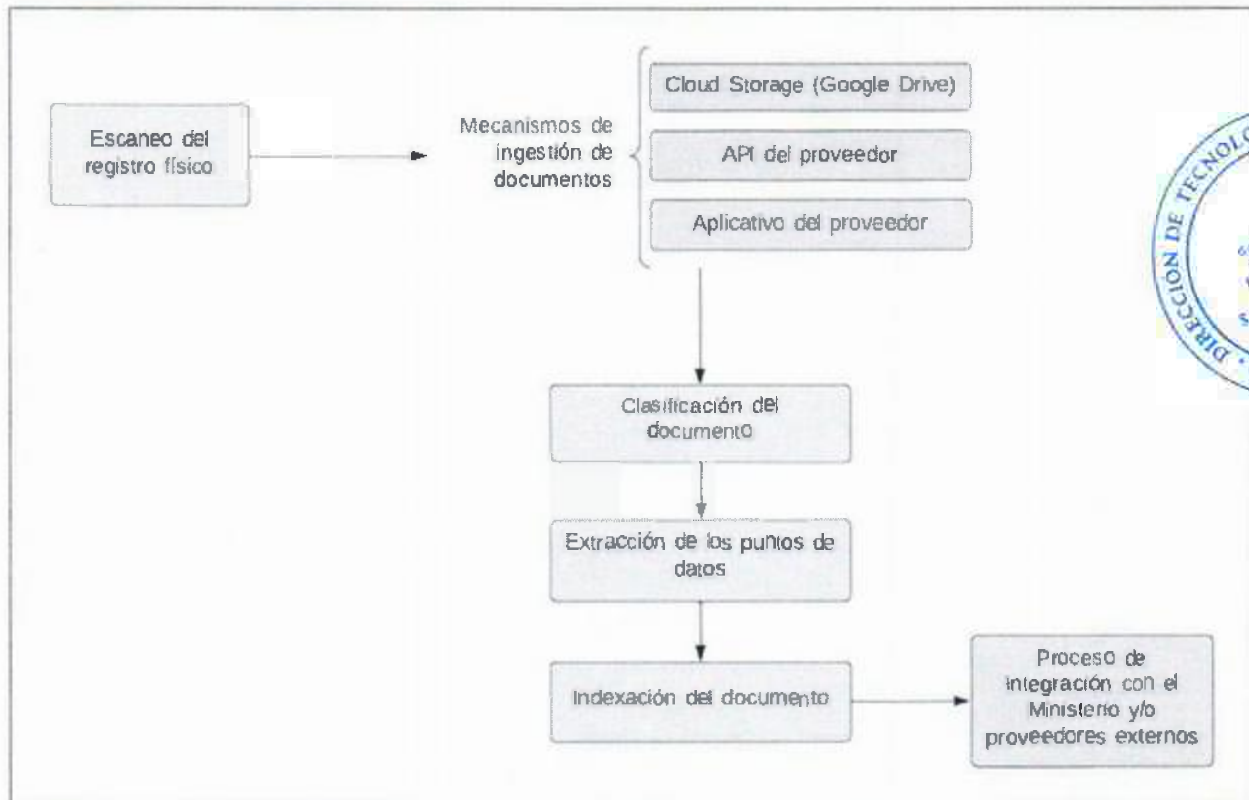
Escaneo del registro físico

Mecanismos de ingestión de documentos

Cloud Storage (Google Drive)

API del proveedor

Aplicativo del proveedor

Clasificación del documento

Extracción de los puntos de datos

Indexación del documento

Proceso de integración con el Ministerio y/o proveedores externos

DIRECCION DE TECNOLO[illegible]